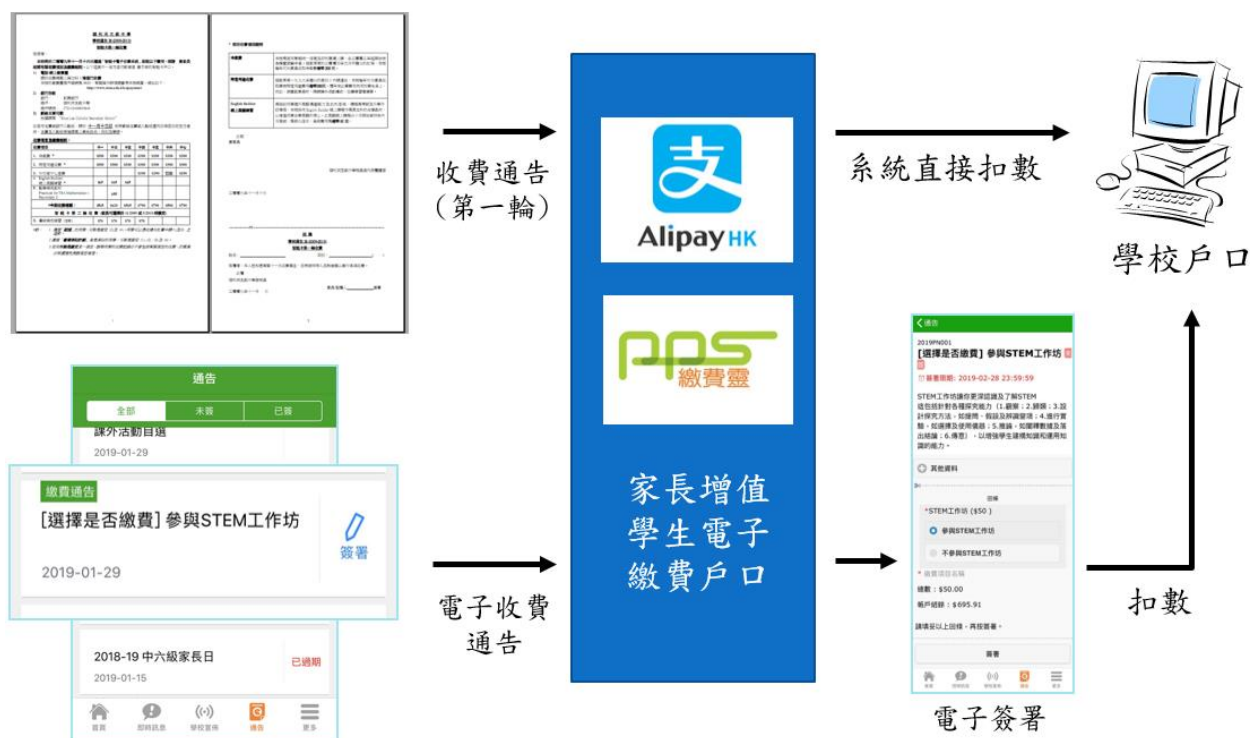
收費通告
(第一輪)

系統直接扣數

學校戶口

支
Alipay HK

PPS 繳費靈

家長增值
學生電子
繳費戶口

通告
全部
未簽
已簽
課外活動目選
2019-01-29

繳費通告
[選擇是否繳費] 參與STEM工作坊
簽署
2019-01-29

2018-19 中六級家長日
已過期
2019-01-15

首頁
即時訊息
學校宣傳
通告
更多

電子收費
通告

通告
2019PN001
[選擇是否繳費] 參與STEM工作坊
簽署限期: 2019-02-28 23:59:59

其他資料
回條
*STEM工作坊 ($50)
參與STEM工作坊
不參與STEM工作坊
總數: $50.00
帳戶結餘: $695.91
簽署

扣數

電子簽署